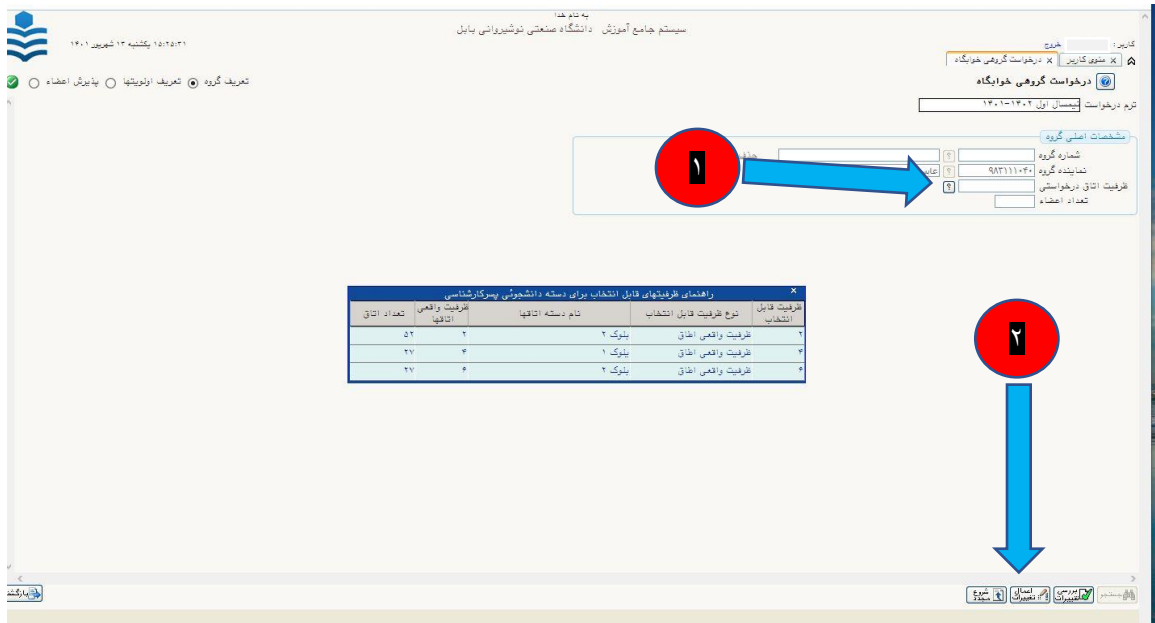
به نام خدا
سیستم جامع آموزش دانشگاه صنعتی نوشیروانی بابل

۱۵:۲۵:۳۱ یکشنبه ۱۳ شهریور ۱۴۰۱

کاربر: خروج

منوی کاربر | درخواست گروهی خوابگاه

درخواست گروهی خوابگاه

تعریف گروه ◉ تعریف اولویتها ○ پذیرش اعضاء ○

ترم درخواست نیمسال اول ۱۴۰۲-۱۴۰۱

مشخصات اصلی گروه
شماره گروه
نماینده گروه ۹۸۳۱۱۱۰۴۰
ظرفیت اتاق درخواستی
تعداد اعضاء

۱

راهنمای ظرفیتهای قابل انتخاب برای دسته دانشجوئی پسرکارشناسی

| ظرفیت قابل انتخاب | نوع ظرفیت قابل انتخاب | نام دسته اتاقها | ظرفیت واقعی اتاقها | تعداد اتاق |
|---|---|---|---|---|
| ۲ | ظرفیت واقعی اتاق | بلوک ۲ | ۲ | ۵۲ |
| ۴ | ظرفیت واقعی اتاق | بلوک ۱ | ۴ | ۲۷ |
| ۶ | ظرفیت واقعی اتاق | بلوک ۲ | ۶ | ۲۷ |

۲

بازگشت

جستجو | بررسی تغییرات | اعمال تغییرات | شروع مجدد